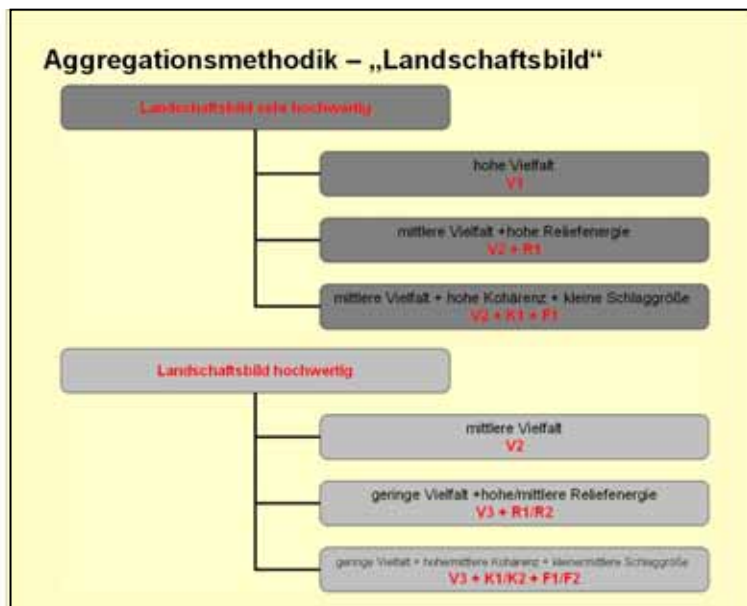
Aggregationsmethodik – „Landschaftsbild“

Landschaftsbild sehr hochwertig

hohe Vielfalt
V1

mittlere Vielfalt +hohe Reliefenergie
V2 + R1

mittlere Vielfalt + hohe Kohärenz + kleine Schlaggröße
V2 + K1 + F1

Landschaftsbild hochwertig

mittlere Vielfalt
V2

geringe Vielfalt +hohe/mittlere Reliefenergie
V3 + R1/R2

geringe Vielfalt + hohe/mittlere Kohärenz + kleine/mittlere Schlaggröße
V3 + K1/K2 + F1/F2